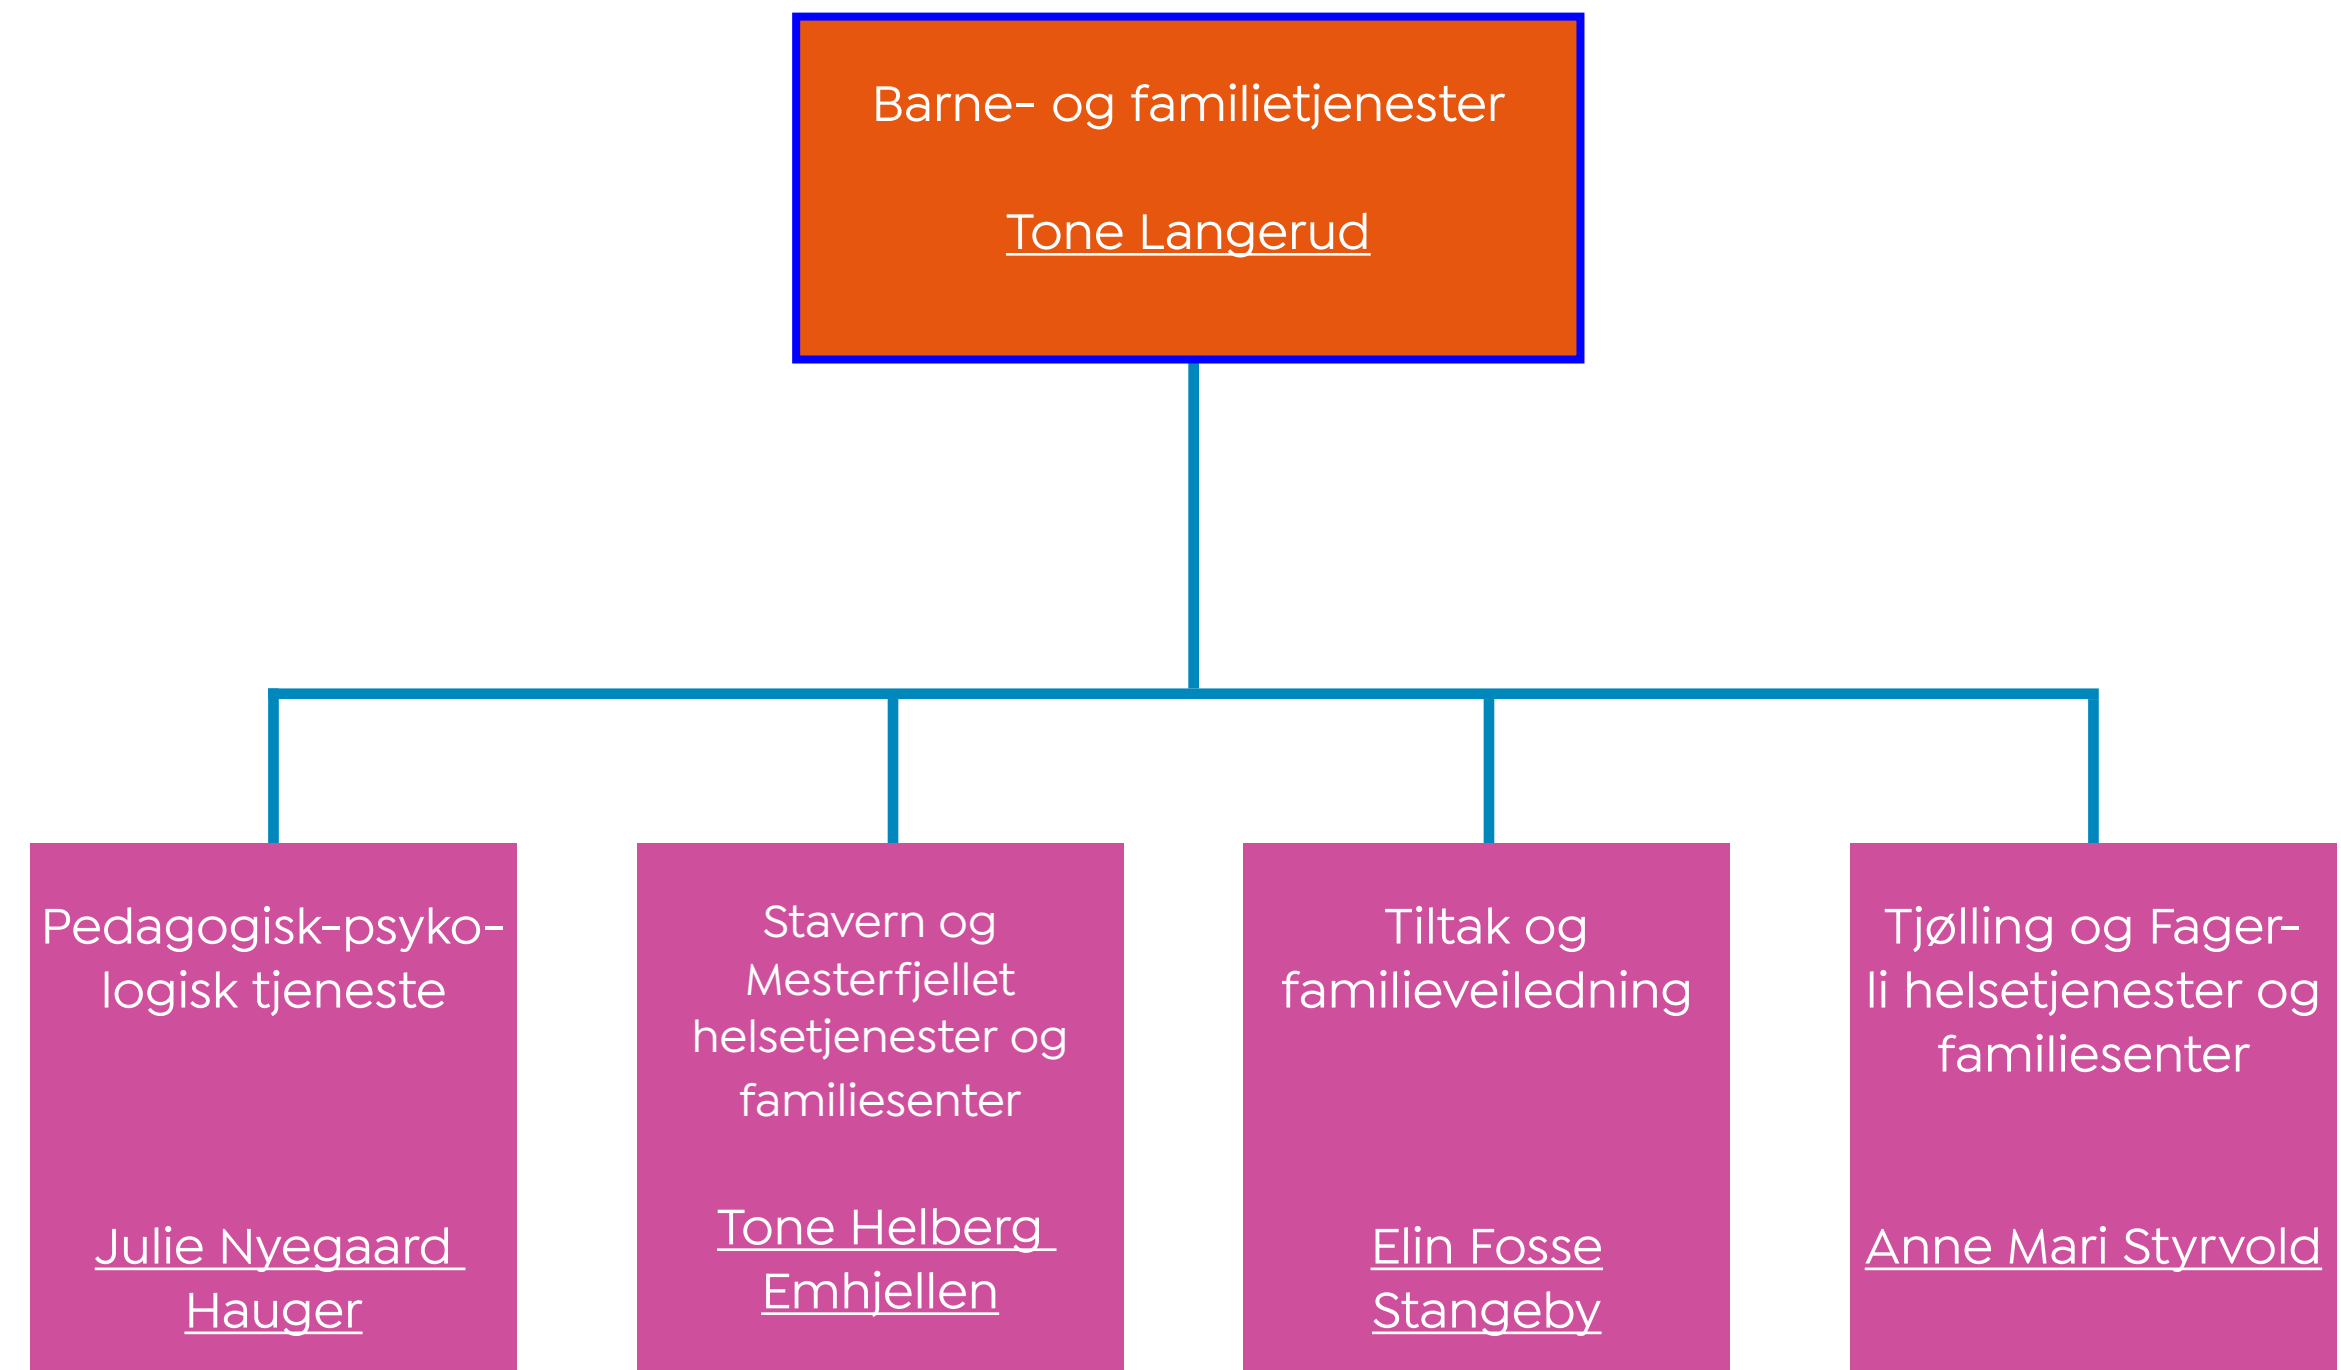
Barne- og familietjenester

Tone Langerud

Pedagogisk-psykologisk tjeneste

Julie Nyegaard Hauger

Stavern og Mesterfjellet helsetjenester og familiesenter

Tone Helberg Emhjellen

Tiltak og familieveiledning

Elin Fosse Stangeby

Tjølling og Fagerli helsetjenester og familiesenter

Anne Mari Styrvold